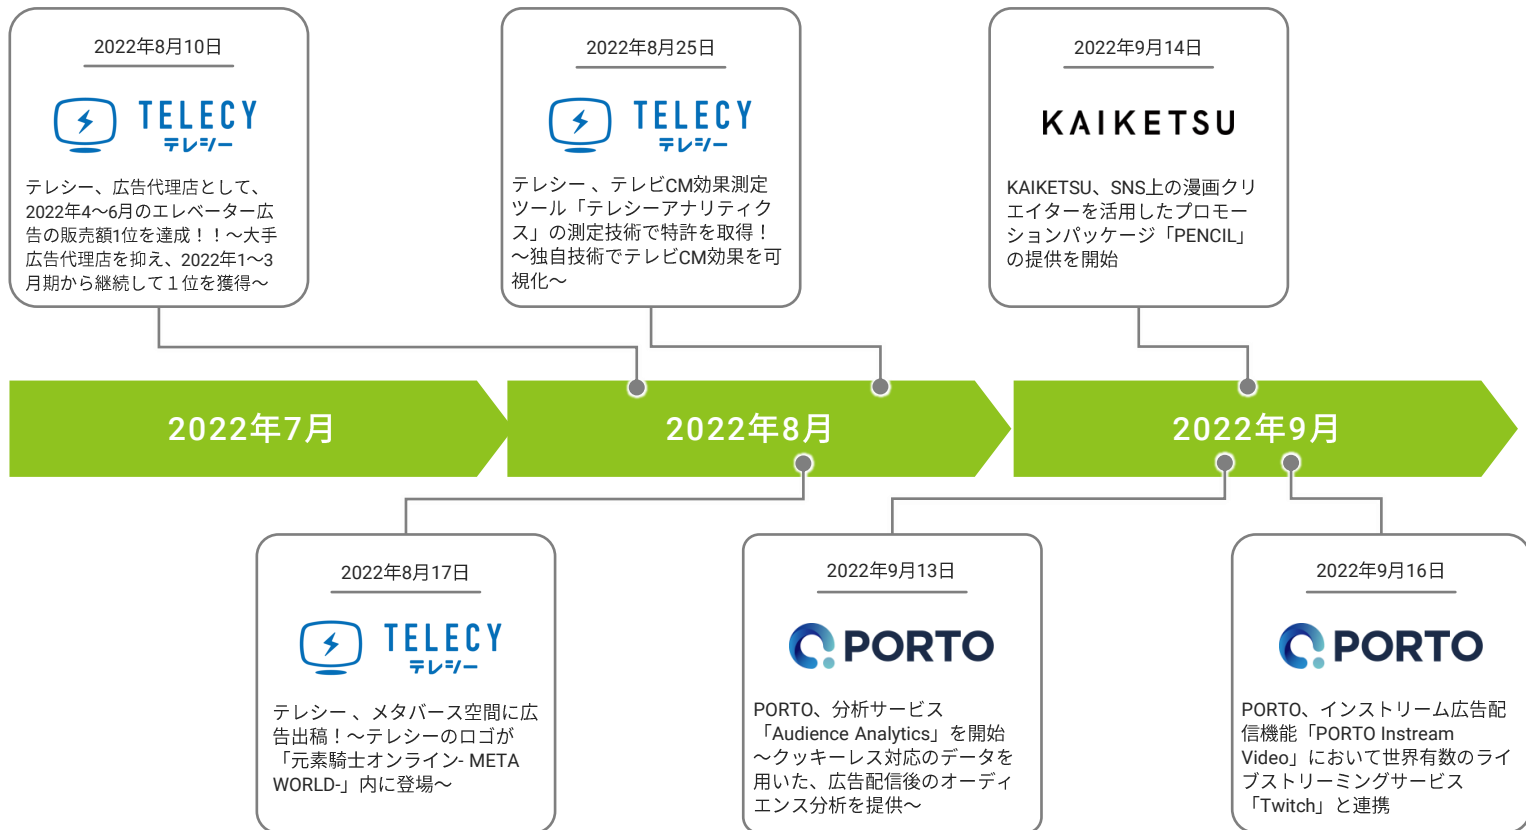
2022年8月10日

TELECY
テレシー

テレシー、広告代理店として、2022年4〜6月のエレベーター広告の販売額1位を達成！！〜大手広告代理店を抑え、2022年1〜3月期から継続して１位を獲得〜

2022年8月25日

TELECY
テレシー

テレシー 、テレビCM効果測定ツール「テレシーアナリティクス」の測定技術で特許を取得！〜独自技術でテレビCM効果を可視化〜

2022年9月14日

KAIKETSU

KAIKETSU、SNS上の漫画クリエイターを活用したプロモーションパッケージ「PENCIL」の提供を開始

2022年7月

2022年8月

2022年9月

2022年8月17日

TELECY
テレシー

テレシー 、メタバース空間に広告出稿！〜テレシーのロゴが「元素騎士オンライン- META WORLD-」内に登場〜

2022年9月13日

PORTO

PORTO、分析サービス「Audience Analytics」を開始〜クッキーレス対応のデータを用いた、広告配信後のオーディエンス分析を提供〜

2022年9月16日

PORTO

PORTO、インストリーム広告配信機能「PORTO Instream Video」において世界有数のライブストリーミングサービス「Twitch」と連携